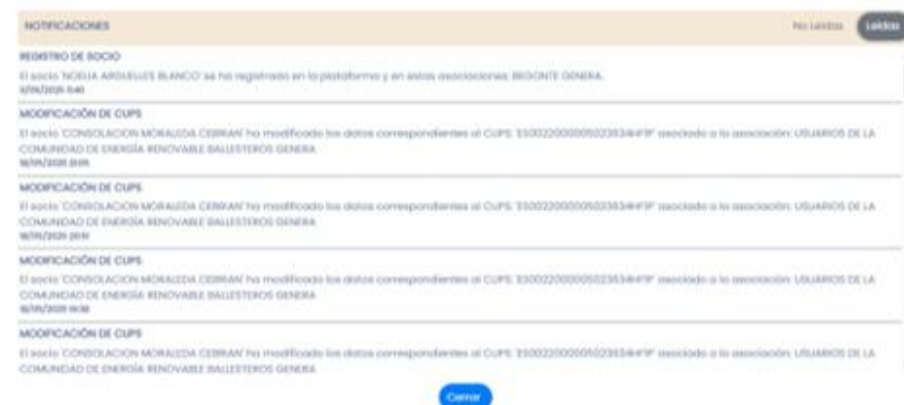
NOTIFICACIONES

No Leídas

Leídas

REGISTRO DE SOCIO

El socio 'NOELIA ARGUELLES BLANCO' se ha registrado en la plataforma y en estas asociaciones: BEDONTE GENERA.

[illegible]

MODIFICACIÓN DE CUPS

El socio 'CONSOLACION MORALEDA CEBRIAN' ha modificado los datos correspondientes al CUPS: 'ES0022000005023534HF1P' asociado a la asociación: USUARIOS DE LA COMUNIDAD DE ENERGÍA RENOVABLE BALLESTEROS GENERA

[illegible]

MODIFICACIÓN DE CUPS

El socio 'CONSOLACION MORALEDA CEBRIAN' ha modificado los datos correspondientes al CUPS: 'ES0022000005023534HF1P' asociado a la asociación: USUARIOS DE LA COMUNIDAD DE ENERGÍA RENOVABLE BALLESTEROS GENERA

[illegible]

MODIFICACIÓN DE CUPS

El socio 'CONSOLACION MORALEDA CEBRIAN' ha modificado los datos correspondientes al CUPS: 'ES0022000005023534HF1P' asociado a la asociación: USUARIOS DE LA COMUNIDAD DE ENERGÍA RENOVABLE BALLESTEROS GENERA

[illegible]

MODIFICACIÓN DE CUPS

El socio 'CONSOLACION MORALEDA CEBRIAN' ha modificado los datos correspondientes al CUPS: 'ES0022000005023534HF1P' asociado a la asociación: USUARIOS DE LA COMUNIDAD DE ENERGÍA RENOVABLE BALLESTEROS GENERA

Cerrar